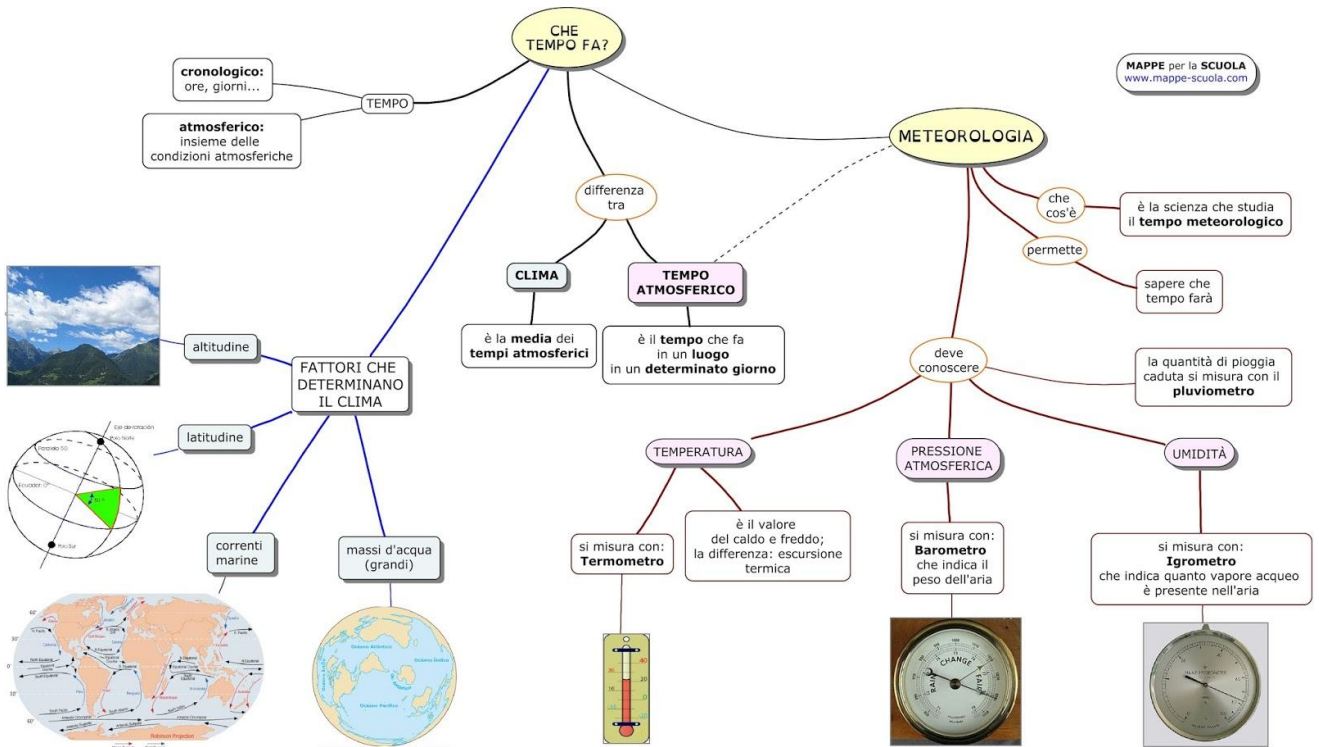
CHE TEMPO FA?

MAPPE per la SCUOLA
www.mappe-scuola.com

TEMPO

**cronologico:** ore, giorni...

**atmosferico:** insieme delle condizioni atmosferiche

METEOROLOGIA

che cos'è

è la scienza che studia il **tempo meteorologico**

permette

sapere che tempo farà

differenza tra

CLIMA

è la **media** dei **tempi atmosferici**

TEMPO ATMOSFERICO

è il **tempo** che fa in un **luogo** in un **determinato giorno**

FATTORI CHE DETERMINANO IL CLIMA

altitudine

latitudine

correnti marine

massi d'acqua (grandi)

deve conoscere

la quantità di pioggia caduta si misura con il **pluviometro**

TEMPERATURA

si misura con: **Termometro**

è il valore del caldo e freddo; la differenza: escursione termica

PRESSIONE ATMOSFERICA

si misura con: **Barometro** che indica il peso dell'aria

UMIDITÀ

si misura con: **Igrometro** che indica quanto vapore acqueo è presente nell'aria

RAIN CHANGE FAIR